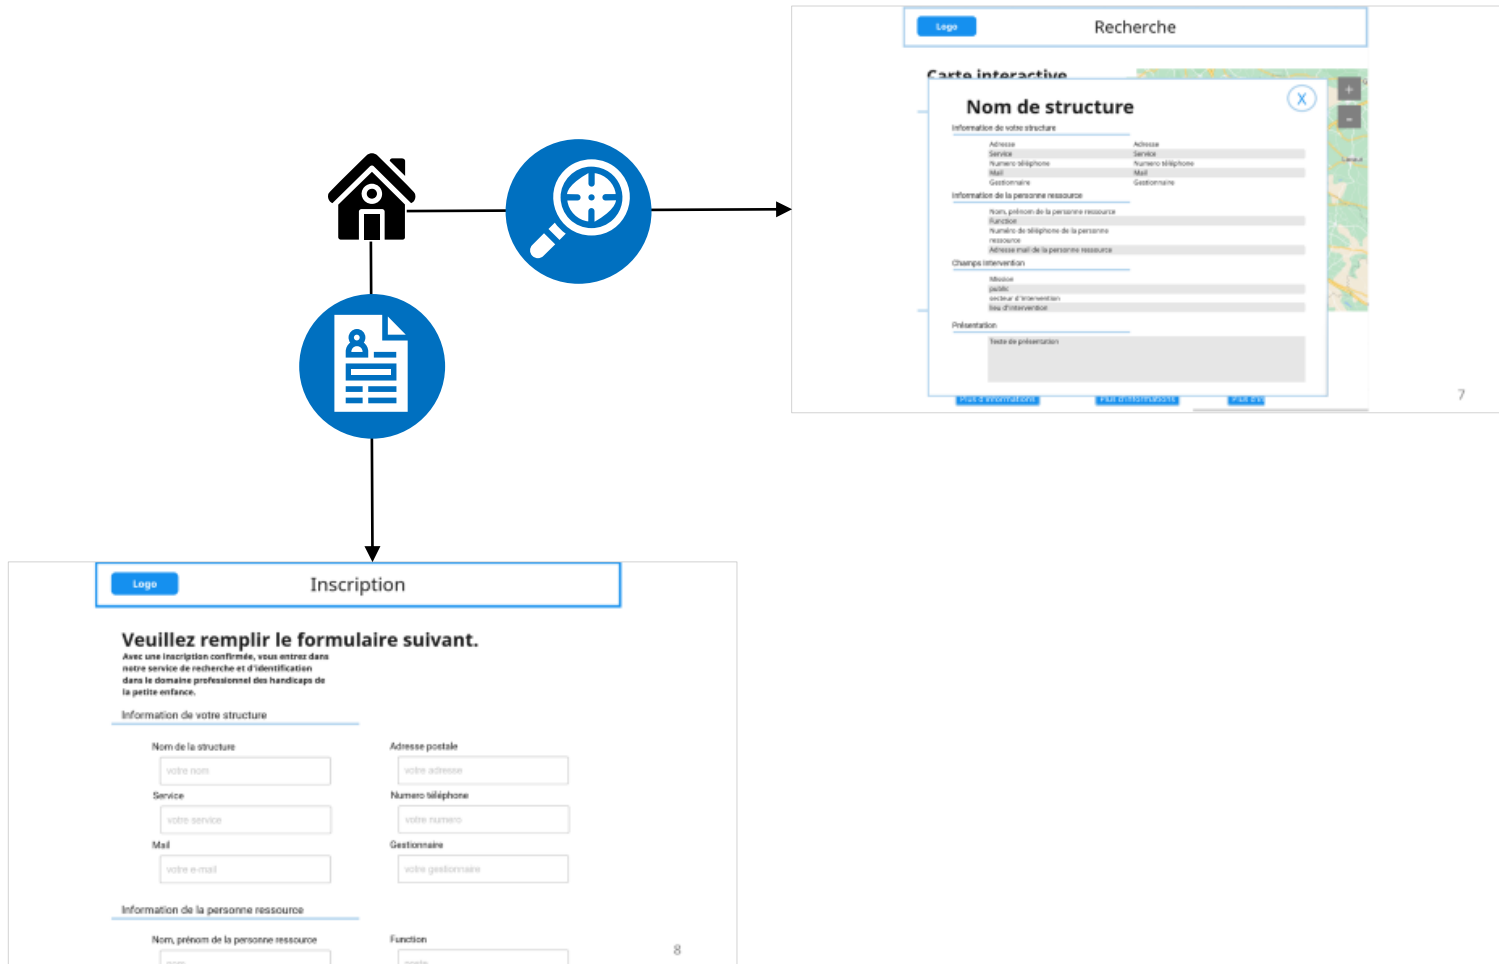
Logo

Recherche

Carte interactive

Nom de structure

X

+

-

Information de votre structure

Adresse
Service
Numero téléphone
Mail
Gestionnaire

Adresse
Service
Numero téléphone
Mail
Gestionnaire

Information de la personne ressource

Nom, prénom de la personne ressource
Function
Numéro de téléphone de la personne ressource
Adresse mail de la personne ressource

Champs intervention

Mission
public
secteur d'intervention
lieu d'intervention

Présentation

Texte de présentation

Plus d'informations

Plus d'informations

Plus d'i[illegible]

7

Logo

Inscription

Veuillez remplir le formulaire suivant.

Avec une inscription confirmée, vous entrez dans notre service de recherche et d'identification dans le domaine professionnel des handicaps de la petite enfance.

Information de votre structure

Nom de la structure
votre nom

Adresse postale
votre adresse

Service
votre service

Numero téléphone
votre numero

Mail
votre e-mail

Gestionnaire
votre gestionnaire

Information de la personne ressource

Nom, prénom de la personne ressource

Function

8